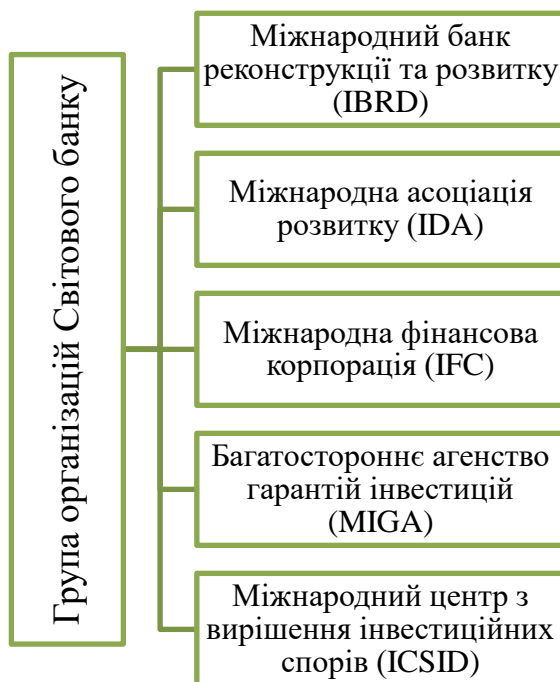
Група організацій Світового банку

Міжнародний банк реконструкції та розвитку (IBRD)

Міжнародна асоціація розвитку (IDA)

Міжнародна фінансова корпорація (IFC)

Багатостороннє агенство гарантій інвестицій (MIGA)

Міжнародний центр з вирішення інвестиційних спорів (ICSID)